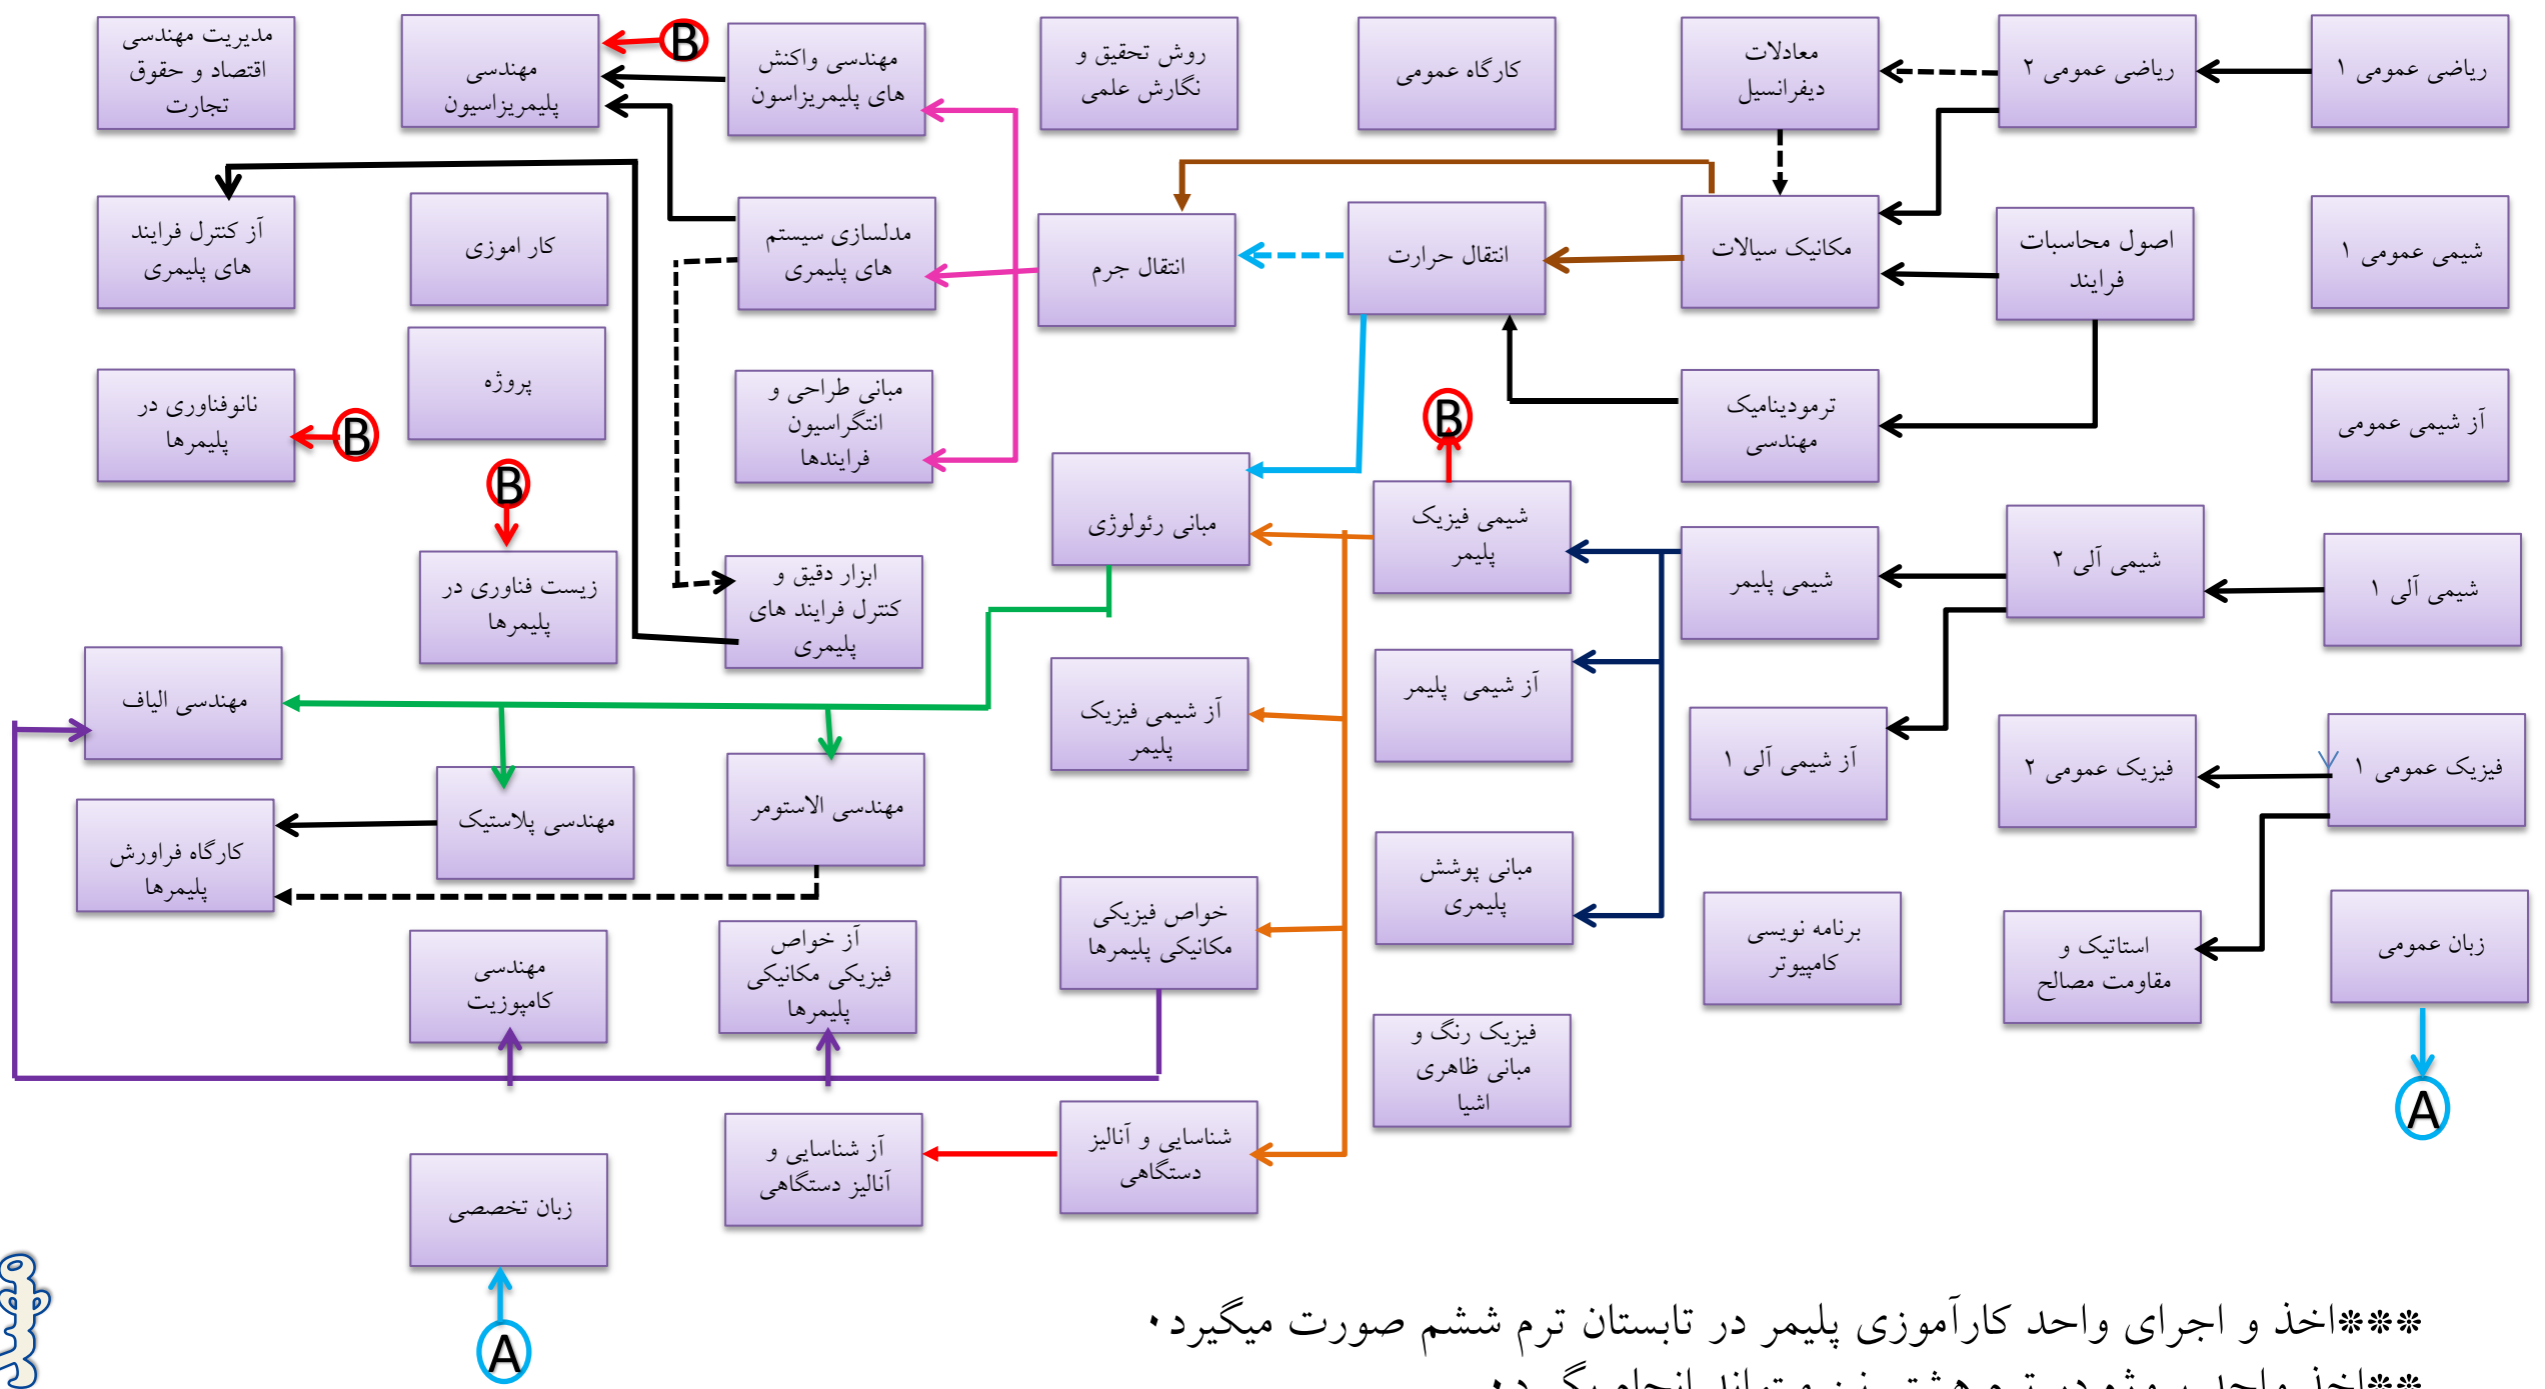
ریاضی عمومی ۱

ریاضی عمومی ۲

معادلات دیفرانسیل

کارگاه عمومی

روش تحقیق و نگارش علمی

مهندسی واکنش های پلیمریزاسیون

B

مهندسی پلیمریزاسیون

مدیریت مهندسی اقتصاد و حقوق تجارت

شیمی عمومی ۱

اصول محاسبات فرایند

مکانیک سیالات

انتقال حرارت

انتقال جرم

مدلسازی سیستم های پلیمری

کار اموزی

آز کنترل فرایند های پلیمری

آز شیمی عمومی

ترمودینامیک مهندسی

B

مبانی طراحی و انتگراسیون فرایندها

پروژه

نانوفناوری در پلیمرها

B

B

مبانی رئولوژی

شیمی فیزیک پلیمر

شیمی پلیمر

شیمی آلی ۲

شیمی آلی ۱

ابزار دقیق و کنترل فرایند های پلیمری

زیست فناوری در پلیمرها

مهندسی الیاف

آز شیمی فیزیک پلیمر

آز شیمی پلیمر

آز شیمی آلی ۱

فیزیک عمومی ۲

فیزیک عمومی ۱

مهندسی الاستومر

مهندسی پلاستیک

کارگاه فراورش پلیمرها

مبانی پوشش پلیمری

برنامه نویسی کامپیوتر

استاتیک و مقاومت مصالح

زبان عمومی

خواص فیزیکی مکانیکی پلیمرها

آز خواص فیزیکی مکانیکی پلیمرها

مهندسی کامپوزیت

فیزیک رنگ و مبانی ظاهری اشیا

A

شناسایی و آنالیز دستگاهی

آز شناسایی و آنالیز دستگاهی

زبان تخصصی

A

***اخذ و اجرای واحد کارآموزی پلیمر در تابستان ترم ششم صورت میگیرد.
**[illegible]